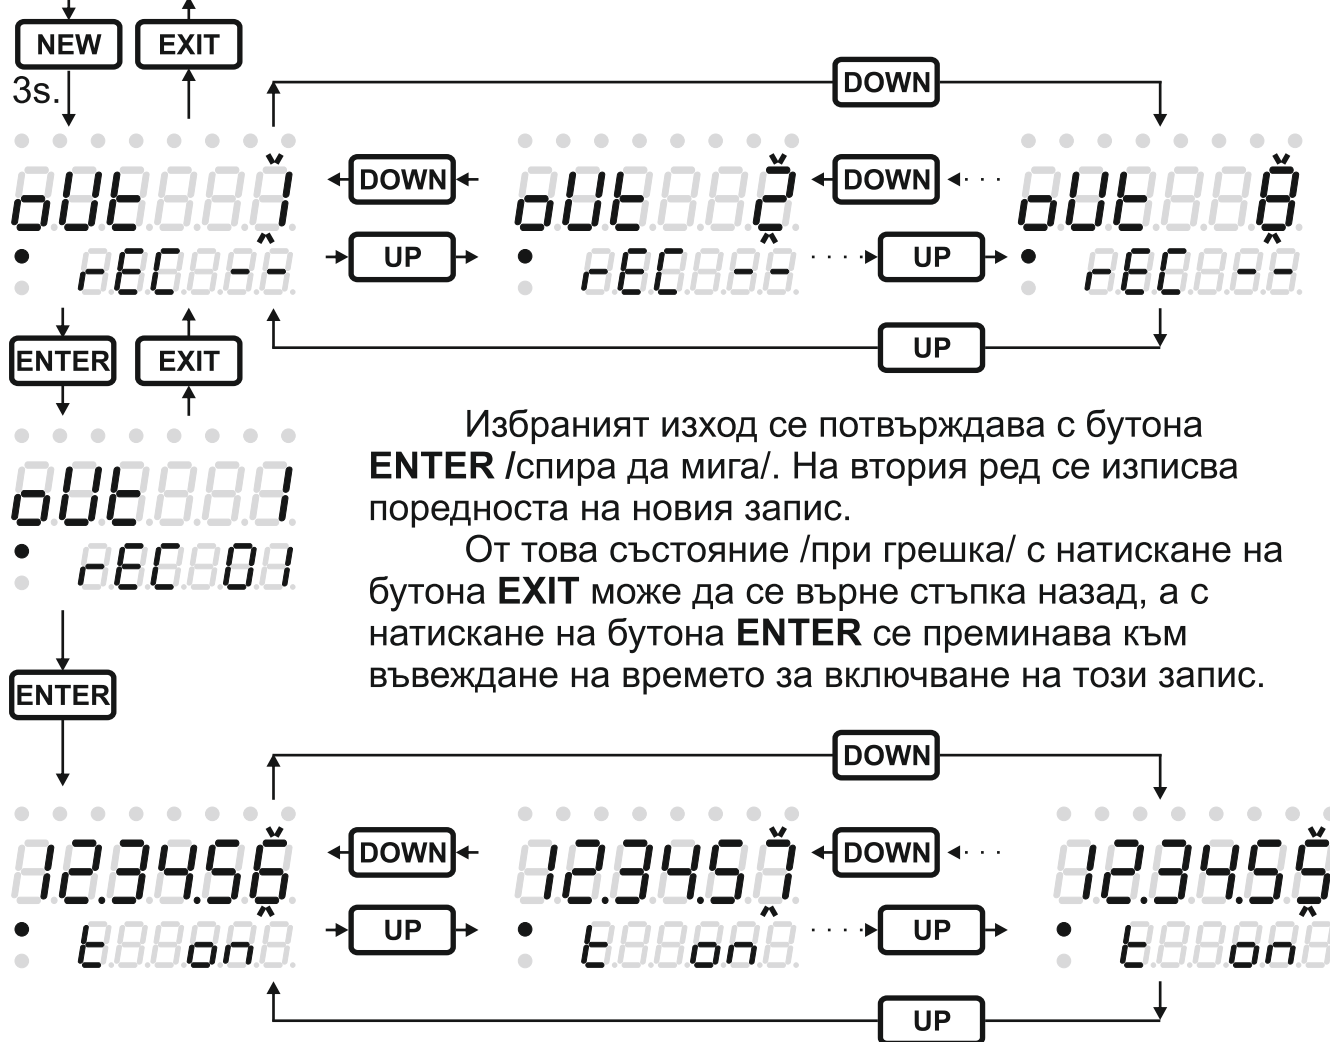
NEW EXIT
3s.
DOWN
oUt 1 DOWN oUt 2 DOWN oUt 8
rEC - - UP rEC - - UP rEC - -
UP
ENTER EXIT
oUt 1
rEC 01

Избраният изход се потвърждава с бутона **ENTER** /спира да мига/. На втория ред се изписва поредността на новия запис.

От това състояние /при грешка/ с натискане на бутона **EXIT** може да се върне стъпка назад, а с натискане на бутона **ENTER** се преминава към въвеждане на времето за включване на този запис.

ENTER
DOWN
12.34.56 DOWN 12.34.57 DOWN 12.34.55
t on UP t on UP t on
UP